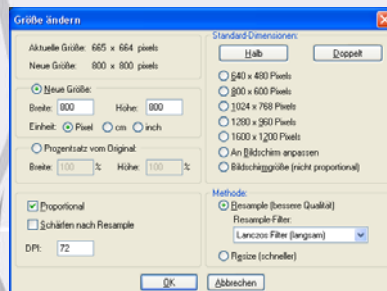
Größe ändern

Aktuelle Größe: 665 x 664 pixels
Neue Größe: 800 x 800 pixels

Neue Größe:
Breite: 800 Höhe: 800
Einheit: Pixel cm inch

Prozentsatz vom Original:
Breite: 100 % Höhe: 100 %

Proportional
Schärfen nach Resample

DPI: 72

Standard-Dimensionen:
Halb
Doppelt
640 x 480 Pixels
800 x 600 Pixels
1024 x 768 Pixels
1280 x 960 Pixels
1600 x 1200 Pixels
An Bildschirm anpassen
Bildschirmgröße (nicht proportional)

Methode:
Resample (bessere Qualität)
Resample-Filter:
Lanczos Filter (langsam)
Resize (schneller)

OK
Abbrechen